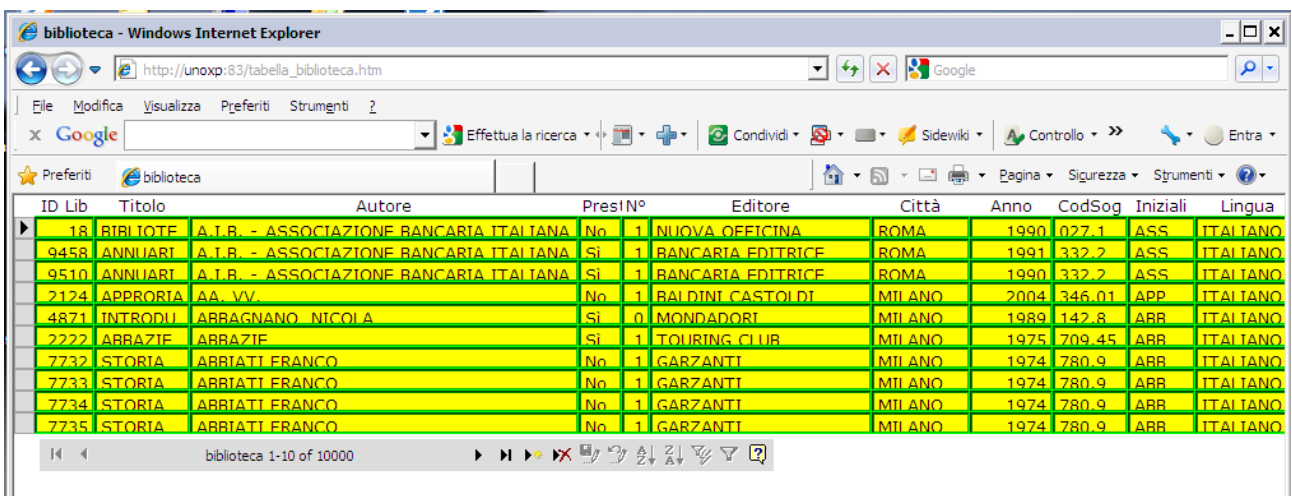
biblioteca - Windows Internet Explorer

http://unoxp:83/tabella_biblioteca.htm

Google

File Modifica Visualizza Preferiti Strumenti ?

Google Effettua la ricerca Condividi Sidewiki Controllo Entra

Preferiti biblioteca

Pagina Sicurezza Strumenti

| ID Lib | Titolo | Autore | Prest | N° | Editore | Città | Anno | CodSog | Iniziali | Lingua |
|---|---|---|---|---|---|---|---|---|---|---|
| 18 | BIBLIOTE | A.I.B. - ASSOCIAZIONE BANCARIA ITALIANA | No | 1 | NUOVA OFFICINA | ROMA | 1990 | 027.1 | ASS | ITALIANO |
| 9458 | ANNUARI | A.I.B. - ASSOCIAZIONE BANCARIA ITALIANA | Sì | 1 | BANCARIA EDITRICE | ROMA | 1991 | 332.2 | ASS | ITALIANO |
| 9510 | ANNUARI | A.I.B. - ASSOCIAZIONE BANCARIA ITALIANA | Sì | 1 | BANCARIA EDITRICE | ROMA | 1990 | 332.2 | ASS | ITALIANO |
| 2124 | APPRORIA | AA. VV. | No | 1 | BALDINI CASTOLDI | MILANO | 2004 | 346.01 | APP | ITALIANO |
| 4871 | INTRODU | ABBAGNANO, NICOLA | Sì | 0 | MONDADORI | MILANO | 1989 | 142.8 | ABB | ITALIANO |
| 2222 | ABBAZIE | ABBAZIE | Sì | 1 | TOURING CLUB | MILANO | 1975 | 709.45 | ABB | ITALIANO |
| 7732 | STORIA | ABBIATI FRANCO | No | 1 | GARZANTI | MILANO | 1974 | 780.9 | ABB | ITALIANO |
| 7733 | STORIA | ABBIATI FRANCO | No | 1 | GARZANTI | MILANO | 1974 | 780.9 | ABB | ITALIANO |
| 7734 | STORIA | ABBIATI FRANCO | No | 1 | GARZANTI | MILANO | 1974 | 780.9 | ABB | ITALIANO |
| 7735 | STORIA | ABBIATI FRANCO | No | 1 | GARZANTI | MILANO | 1974 | 780.9 | ABB | ITALIANO |

biblioteca 1-10 of 10000